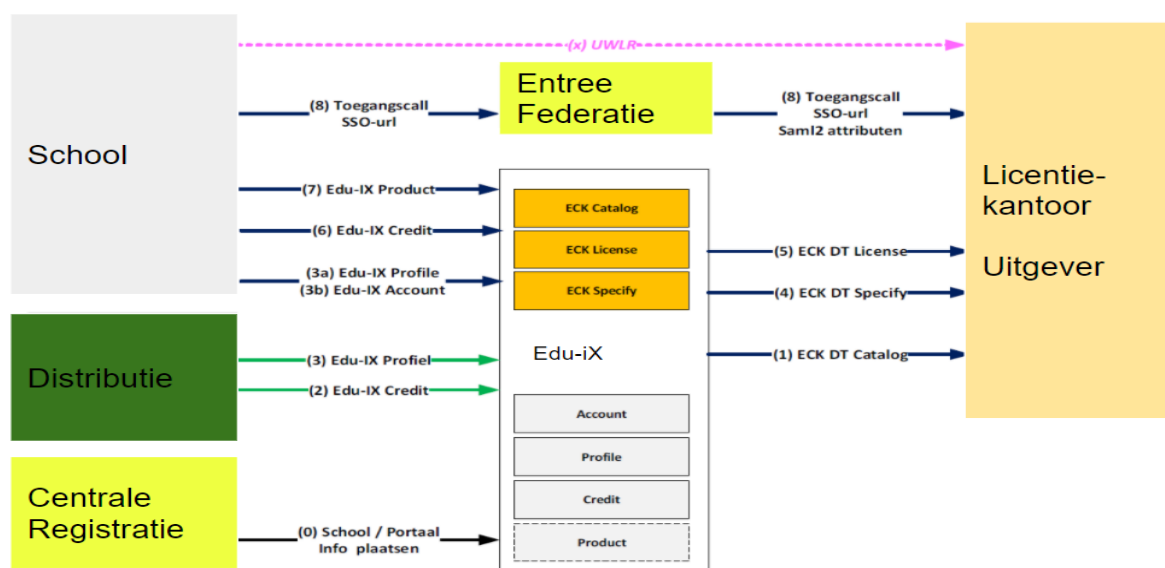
(x) UWLR

School

(8) Toegangscall
SSO-url

Entree
Federatie

(8) Toegangscall
SSO-url
Saml2 attributen

Licentie-
kantoor

Uitgever

(7) Edu-IX Product

(6) Edu-IX Credit

(3a) Edu-IX Profile
(3b) Edu-IX Account

ECK Catalog

ECK License

ECK Specify

(5) ECK DT License

(4) ECK DT Specify

(1) ECK DT Catalog

Distributie

(3) Edu-IX Profiel

(2) Edu-IX Credit

Edu-iX

Account

Profile

Credit

Product

Centrale
Registratie

(0) School / Portaal
Info plaatsen